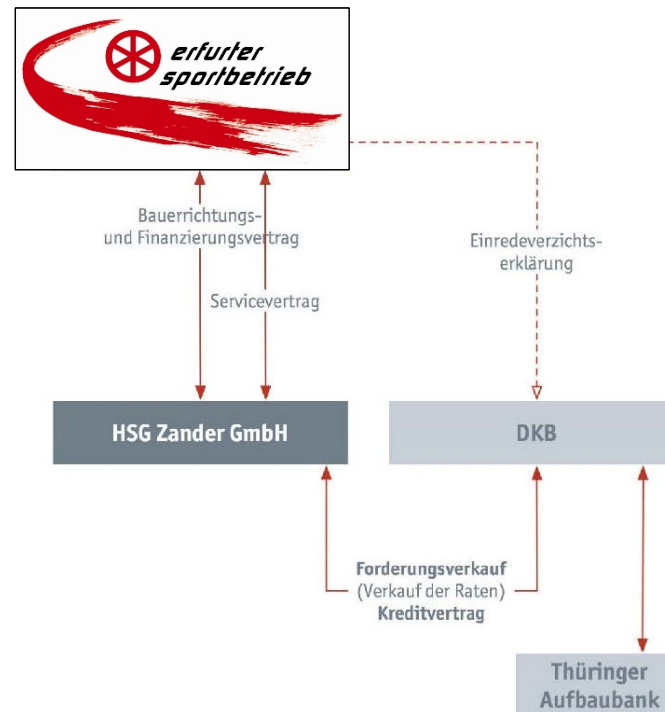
erfurter sportbetrieb

Bauerrichtungs- und Finanzierungsvertrag

Servicevertrag

Einredeverzichtserklärung

HSG Zander GmbH

DKB

Forderungsverkauf (Verkauf der Raten) Kreditvertrag

Thüringer Aufbaubank